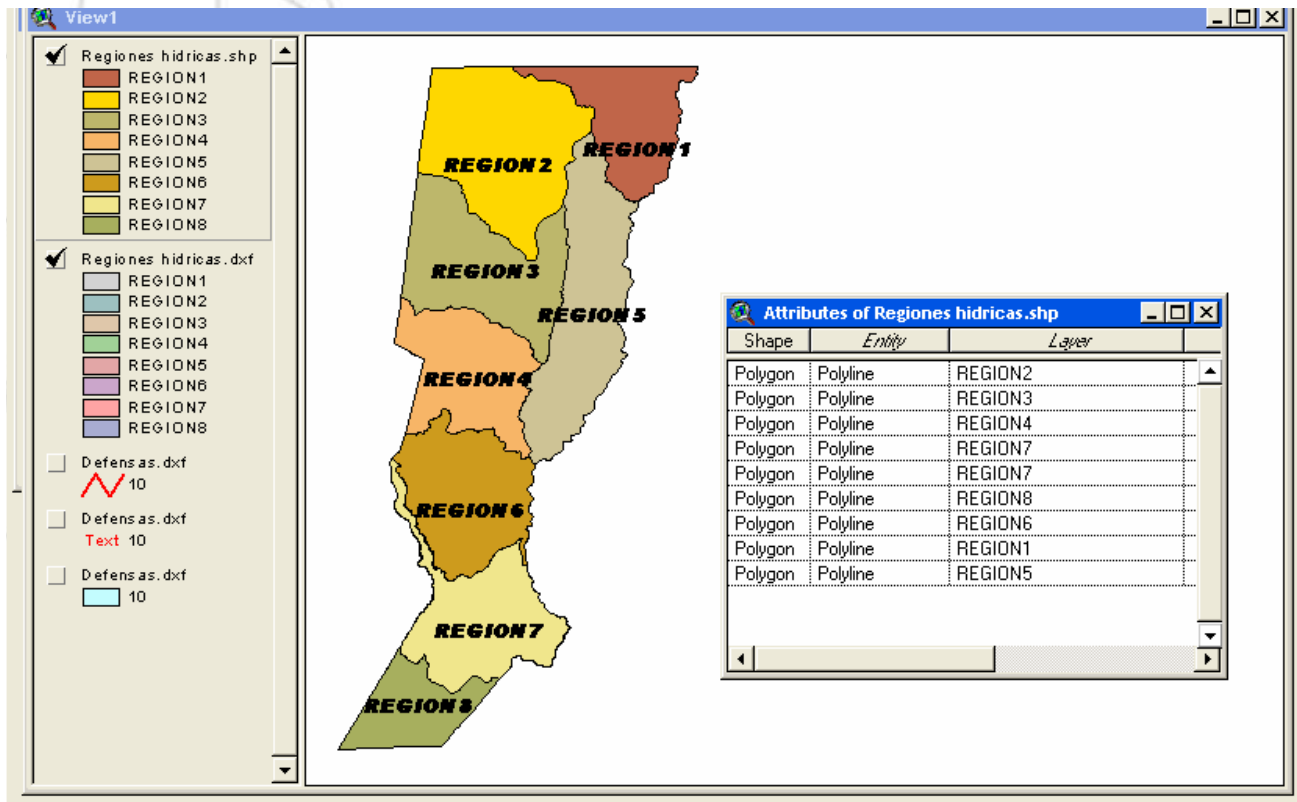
View1

Regiones hidricas.shp
REGION1
REGION2
REGION3
REGION4
REGION5
REGION6
REGION7
REGION8

Regiones hidricas.dxf
REGION1
REGION2
REGION3
REGION4
REGION5
REGION6
REGION7
REGION8

Defensas.dxf
10

Defensas.dxf
Text 10

Defensas.dxf
10

REGION 2
REGION 1
REGION 3
REGION 5
REGION 4
REGION 6
REGION 7
REGION 8

Attributes of Regiones hidricas.shp

| Shape | Entity | Layer |
|---|---|---|
| Polygon | Polyline | REGION2 |
| Polygon | Polyline | REGION3 |
| Polygon | Polyline | REGION4 |
| Polygon | Polyline | REGION7 |
| Polygon | Polyline | REGION7 |
| Polygon | Polyline | REGION8 |
| Polygon | Polyline | REGION6 |
| Polygon | Polyline | REGION1 |
| Polygon | Polyline | REGION5 |